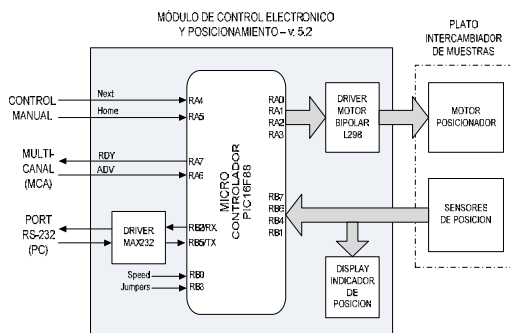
MÓDULO DE CONTROL ELECTRONICO
Y POSICIONAMIENTO – v. 5.2

PLATO
INTERCAMBIADOR
DE MUESTRAS

CONTROL
MANUAL

Next
Home

RA4
RA5

MULTI-
CANAL
(MCA)

RDY
ADV

RA7
RA6

PORT
RS-232
(PC)

DRIVER
MAX232

RB2/RX
RB5/TX

Speed
Jumpers

RB0
RB3

MICRO
CONTROLADOR
PIC16F88

RA0
RA1
RA2
RA3

DRIVER
MOTOR
BIPOLAR
L298

MOTOR
POSICIONADOR

RB7
RB6
RB4
RB1

SENSORES
DE POSICION

DISPLAY
INDICADOR
DE
POSICION